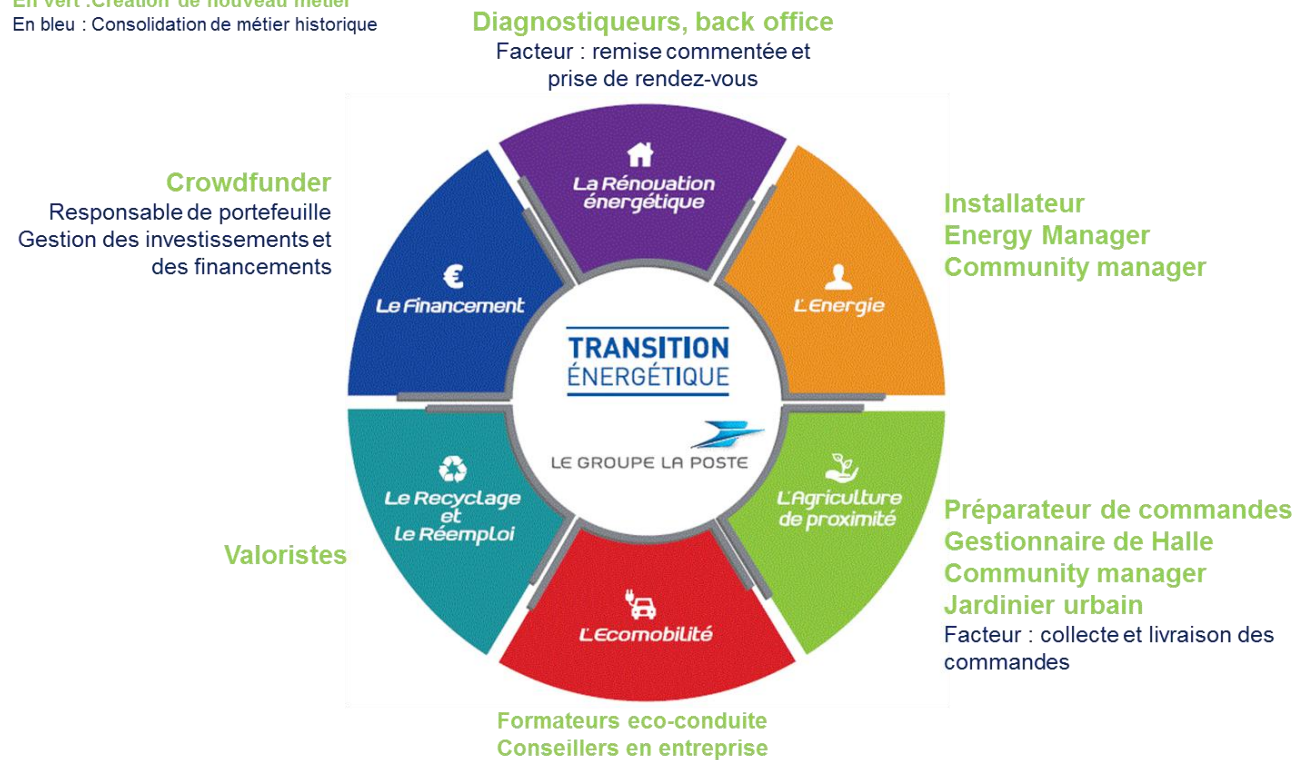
En vert :Création de nouveau métier
En bleu : Consolidation de métier historique

Diagnostiqueurs, back office
Facteur : remise commentée et prise de rendez-vous

Crowdfunder
Responsable de portefeuille
Gestion des investissements et des financements

Installateur
Energy Manager
Community manager

La Rénovation énergétique

Le Financement

L'Energie

TRANSITION ÉNERGÉTIQUE

LE GROUPE LA POSTE

Le Recyclage et le Réemploi

L'Agriculture de proximité

L'Ecomobilité

Valoristes

Préparateur de commandes
Gestionnaire de Halle
Community manager
Jardinier urbain
Facteur : collecte et livraison des commandes

Formateurs eco-conduite
Conseillers en entreprise